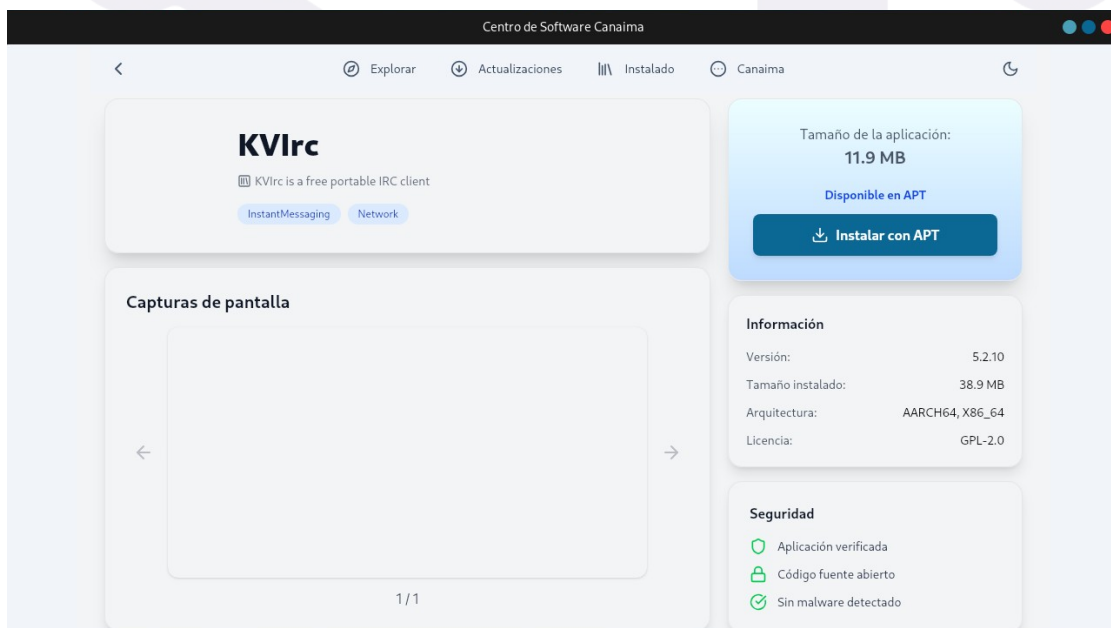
Centro de Software Canaima

Explorar Actualizaciones Instalado Canaima

KVIrc

KVIrc is a free portable IRC client

InstantMessaging Network

Tamaño de la aplicación:
11.9 MB

Disponible en APT

Instalar con APT

Capturas de pantalla

1/1

Información

| | |
|---|---|
| Versión: | 5.2.10 |
| Tamaño instalado: | 38.9 MB |
| Arquitectura: | AARCH64, X86_64 |
| Licencia: | GPL-2.0 |

Seguridad

Aplicación verificada

Código fuente abierto

Sin malware detectado